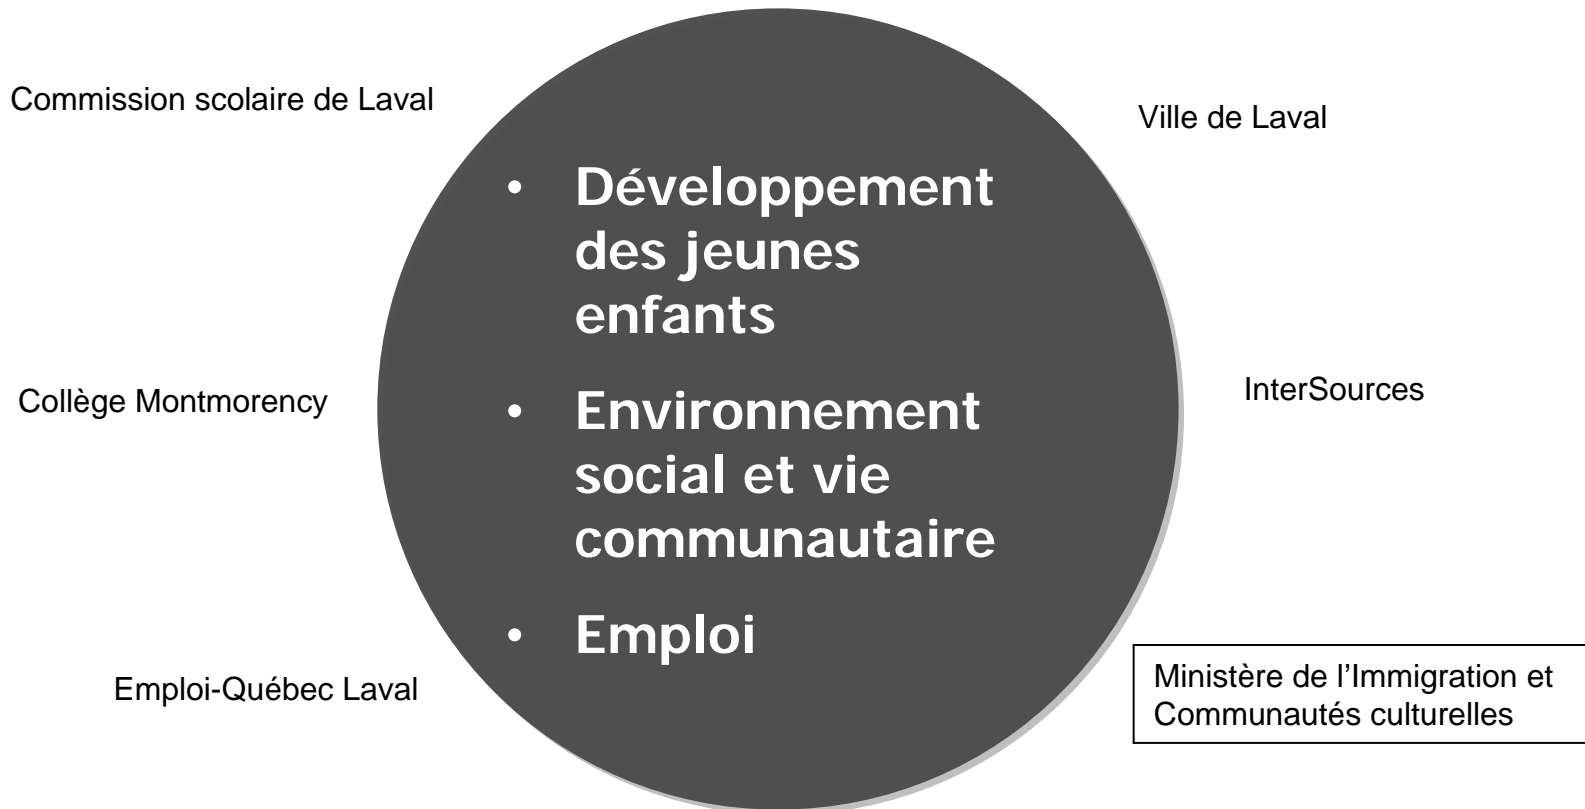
Commission scolaire de Laval

Ville de Laval

• Développement des jeunes enfants

• Environnement social et vie communautaire

• Emploi

Collège Montmorency

InterSources

Emploi-Québec Laval

Ministère de l'Immigration et Communautés culturelles